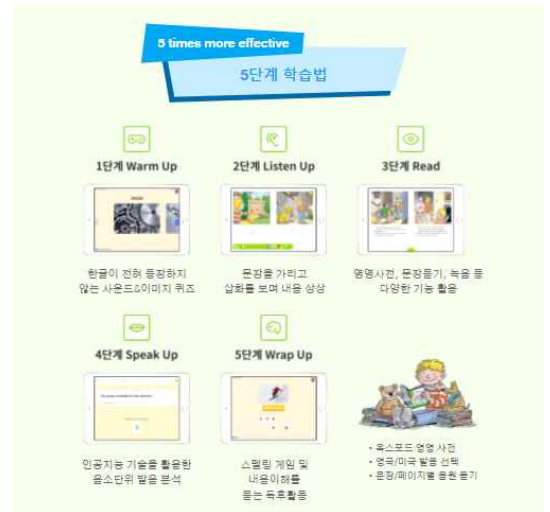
5 times more effective

5단계 학습법

1단계 Warm Up

한글이 전혀 등장하지 않는 사운드&이미지 퀴즈

2단계 Listen Up

문장을 가리고 삽화를 보며 내용 상상

3단계 Read

영영사전, 문장듣기, 녹음 등 다양한 기능 활용

4단계 Speak Up

인공지능 기술을 활용한 음소단위 발음 분석

5단계 Wrap Up

스펠링 게임 및 내용이해를 돕는 독후활동

• 옥스포드 영영 사전
• 영국/미국 발음 선택
• 문장/페이지별 음원 듣기